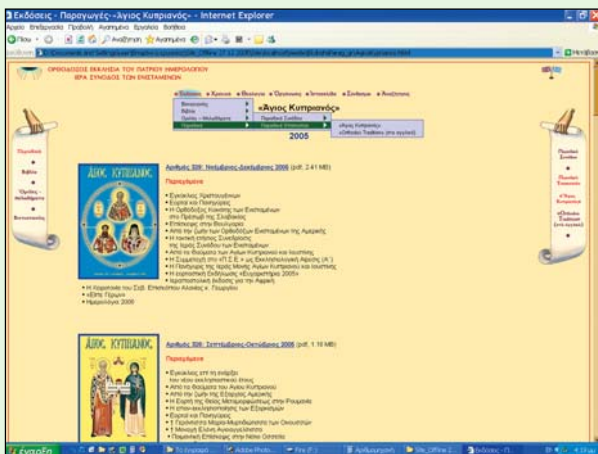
Εκδόσεις - Παραγωγές- «Άγιος Κυπριανός» - Internet Explorer

ΟΡΘΟΔΟΞΟΣ ΕΚΚΛΗΣΙΑ ΤΩΝ ΠΑΤΡΙΩΝ ΗΜΕΡΟΛΟΓΙΟΥ
ΙΕΡΑ ΣΥΝΟΔΟΣ ΤΩΝ ΕΝΙΣΤΑΜΕΝΩΝ

«Άγιος Κυπριανός»

2005

Αριθμός 326: Νοέμβριος-Δεκέμβριος 2005 (pdf, 2.41 MB)

Περιεχόμενα

ΑΓΙΟΣ ΚΥΠΡΙΑΝΟΣ

Αριθμός 325: Σεπτέμβριος-Οκτώβριος 2005 (pdf, 1.16 MB)

Περιεχόμενα

ΑΓΙΟΣ ΚΥΠΡΙΑΝΟΣ

Ψηφιακή Συλλογή

Περιοδικά

Βιβλία

Όργανα - Μελωδήματα

Βιντεοταινίες

«Άγιος Κυπριανός»

«Ορθόδοξη Παράδοση»

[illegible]